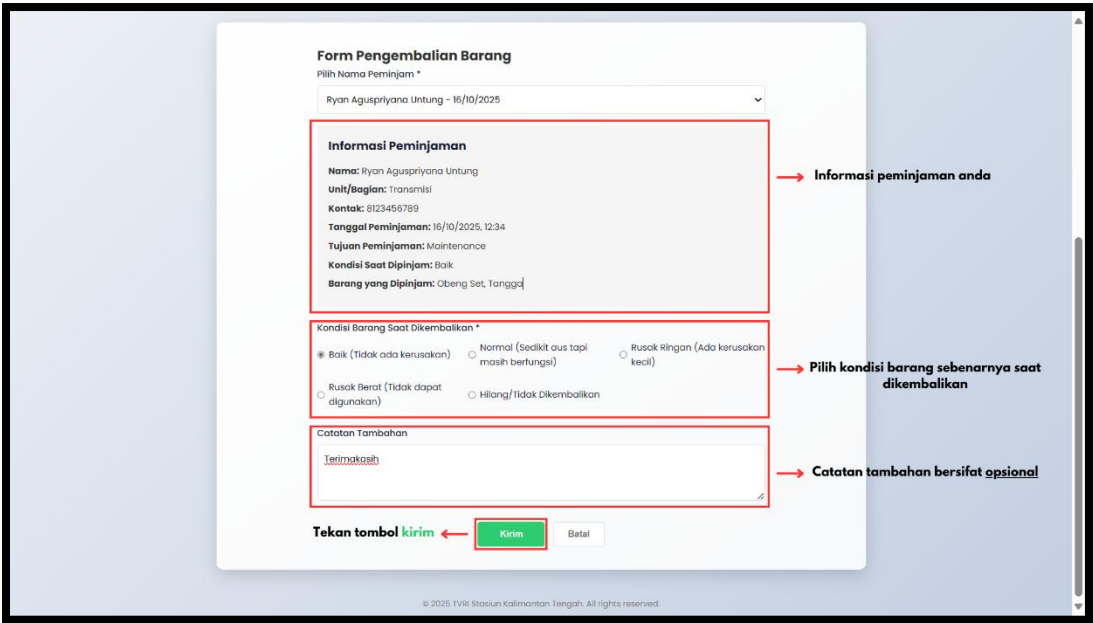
Form Pengembalian Barang

Pilih Nama Peminjam *

Ryan Aguspriyana Untung - 16/10/2025

Informasi Peminjaman

Nama: Ryan Aguspriyana Untung

Unit/Bagian: Transmisi

Kontak: 8123456789

Tanggal Peminjaman: 16/10/2025, 12:34

Tujuan Peminjaman: Maintenance

Kondisi Saat Dipinjam: Baik

Barang yang Dipinjam: Obeng Set, Tangga

Informasi peminjaman anda

Kondisi Barang Saat Dikembalikan *

Baik (Tidak ada kerusakan)

Normal (Sedikit aus tapi masih berfungsi)

Rusak Ringan (Ada kerusakan kecil)

Rusak Berat (Tidak dapat digunakan)

Hilang/Tidak Dikembalikan

Pilih kondisi barang sebenarnya saat dikembalikan

Catatan Tambahan

Terimakasih

Catatan tambahan bersifat opsional

Tekan tombol kirim

Kirim

Batal

© 2025 TVRI Stasiun Kalimantan Tengah. All rights reserved.